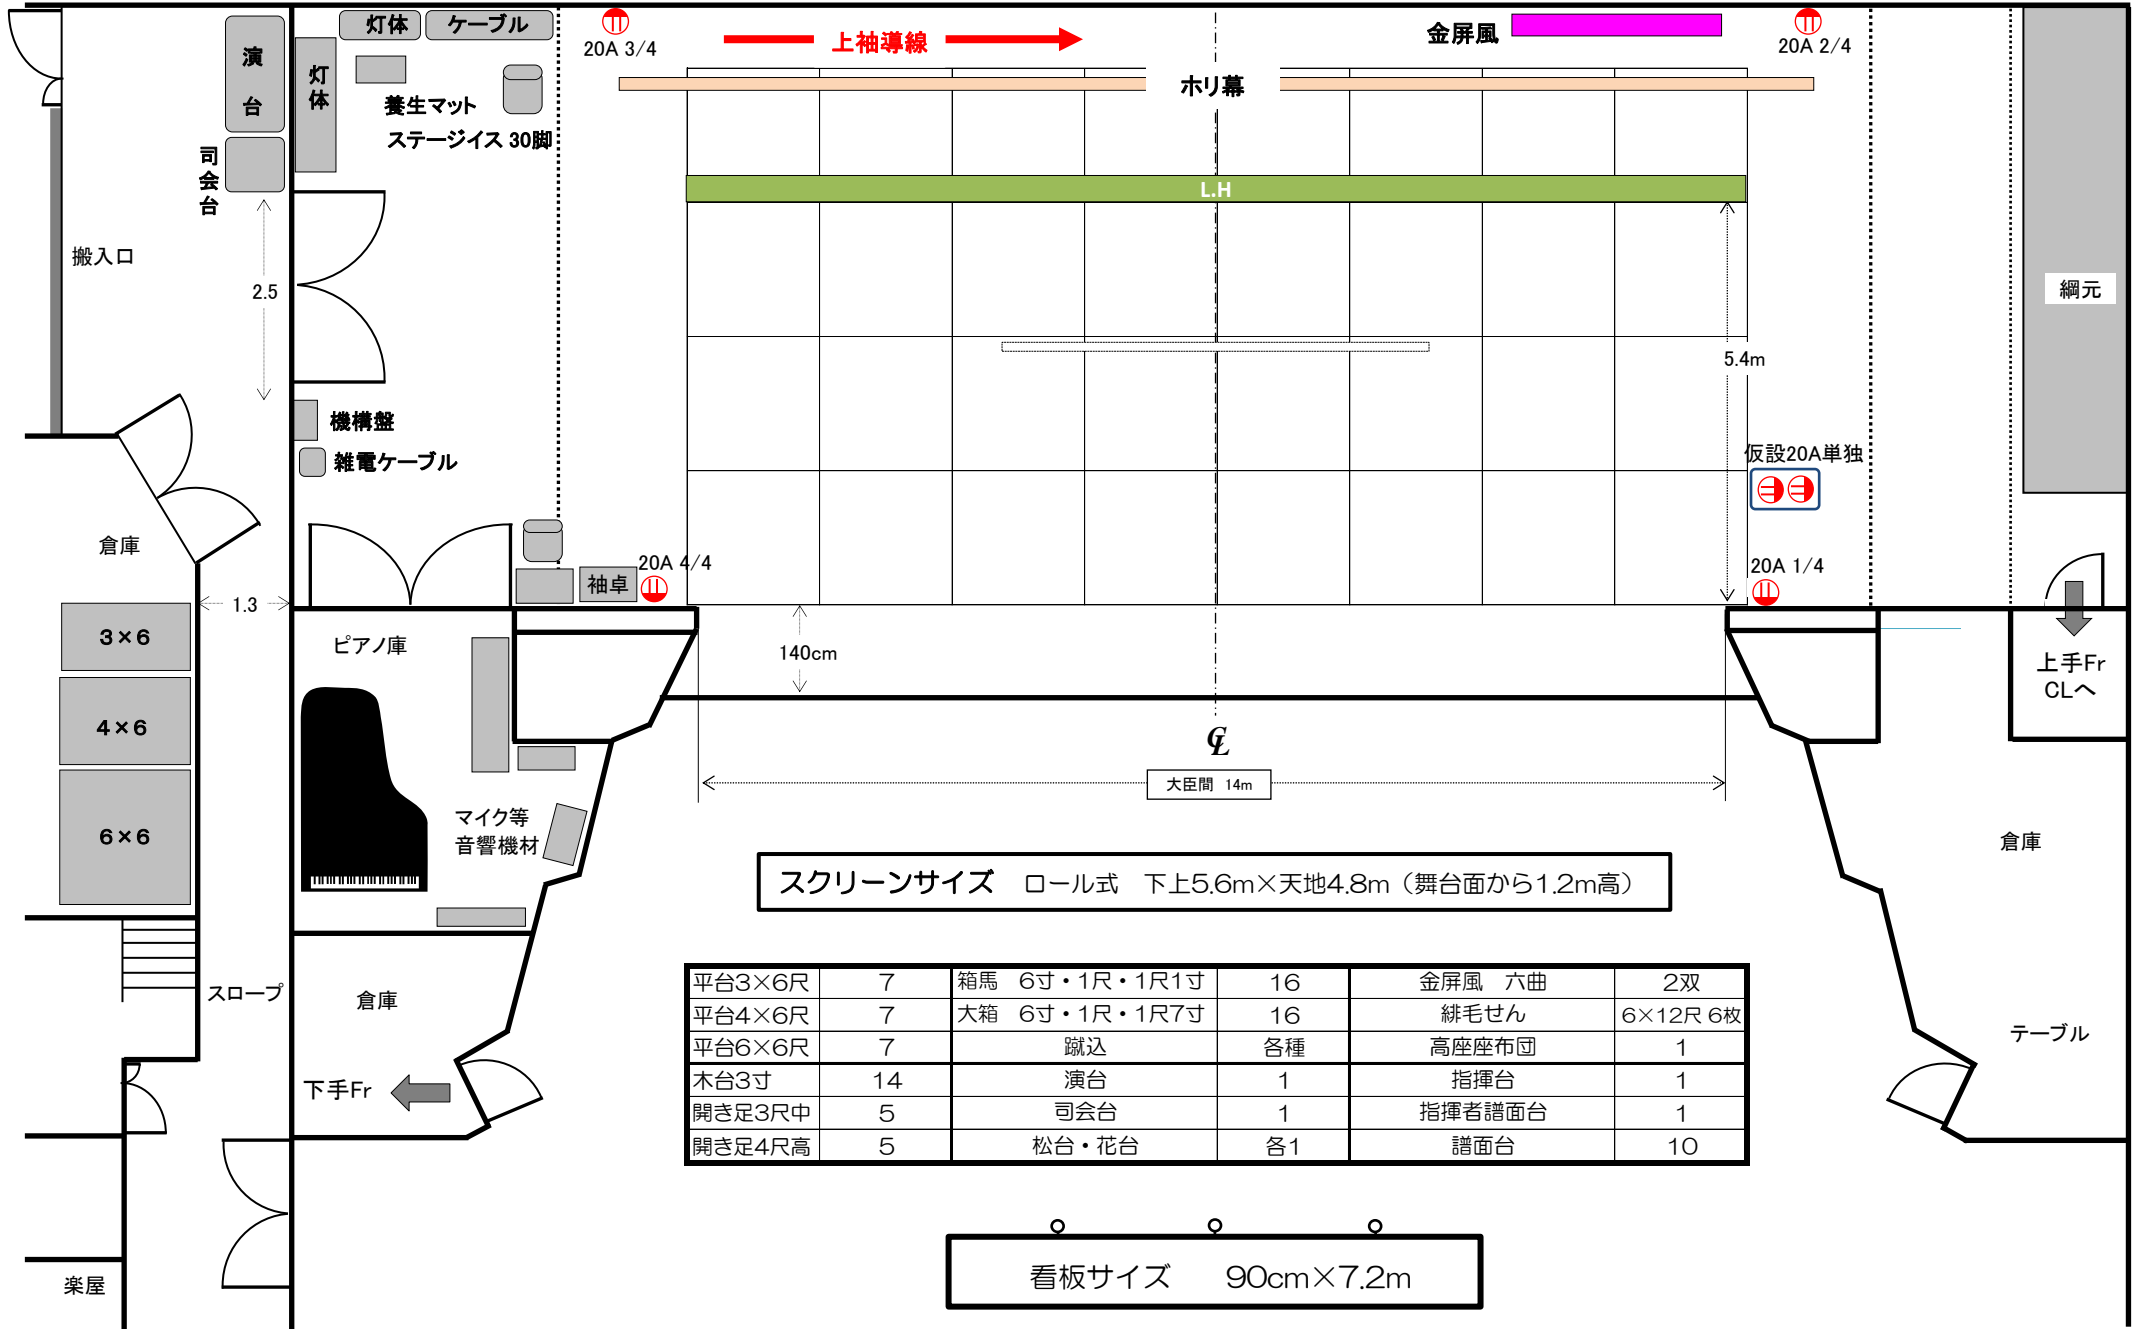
灯体 ケーブル

演台

灯体

養生マット

ステージイス 30脚

司会台

20A 3/4

上袖導線

金屏風

20A 2/4

ホリ幕

L.H

搬入口

2.5

綱元

5.4m

機構盤

雑電ケーブル

仮設20A単独

倉庫

20A 4/4

袖卓

20A 1/4

1.3

3×6

4×6

6×6

ピアノ庫

140cm

上手Fr CLへ

℄

大臣間 14m

マイク等 音響機材

倉庫

スクリーンサイズ ロール式 下上5.6m×天地4.8m（舞台面から1.2m高）

| 平台3×6尺 | 7 | 箱馬 6寸・1尺・1尺1寸 | 16 | 金屏風 六曲 | 2双 |
|---|---|---|---|---|---|
| 平台4×6尺 | 7 | 大箱 6寸・1尺・1尺7寸 | 16 | 緋毛せん | 6×12尺 6枚 |
| 平台6×6尺 | 7 | 蹴込 | 各種 | 高座座布団 | 1 |
| 木台3寸 | 14 | 演台 | 1 | 指揮台 | 1 |
| 開き足3尺中 | 5 | 司会台 | 1 | 指揮者譜面台 | 1 |
| 開き足4尺高 | 5 | 松台・花台 | 各1 | 譜面台 | 10 |

スロープ

倉庫

下手Fr

テーブル

楽屋

看板サイズ 90cm×7.2m